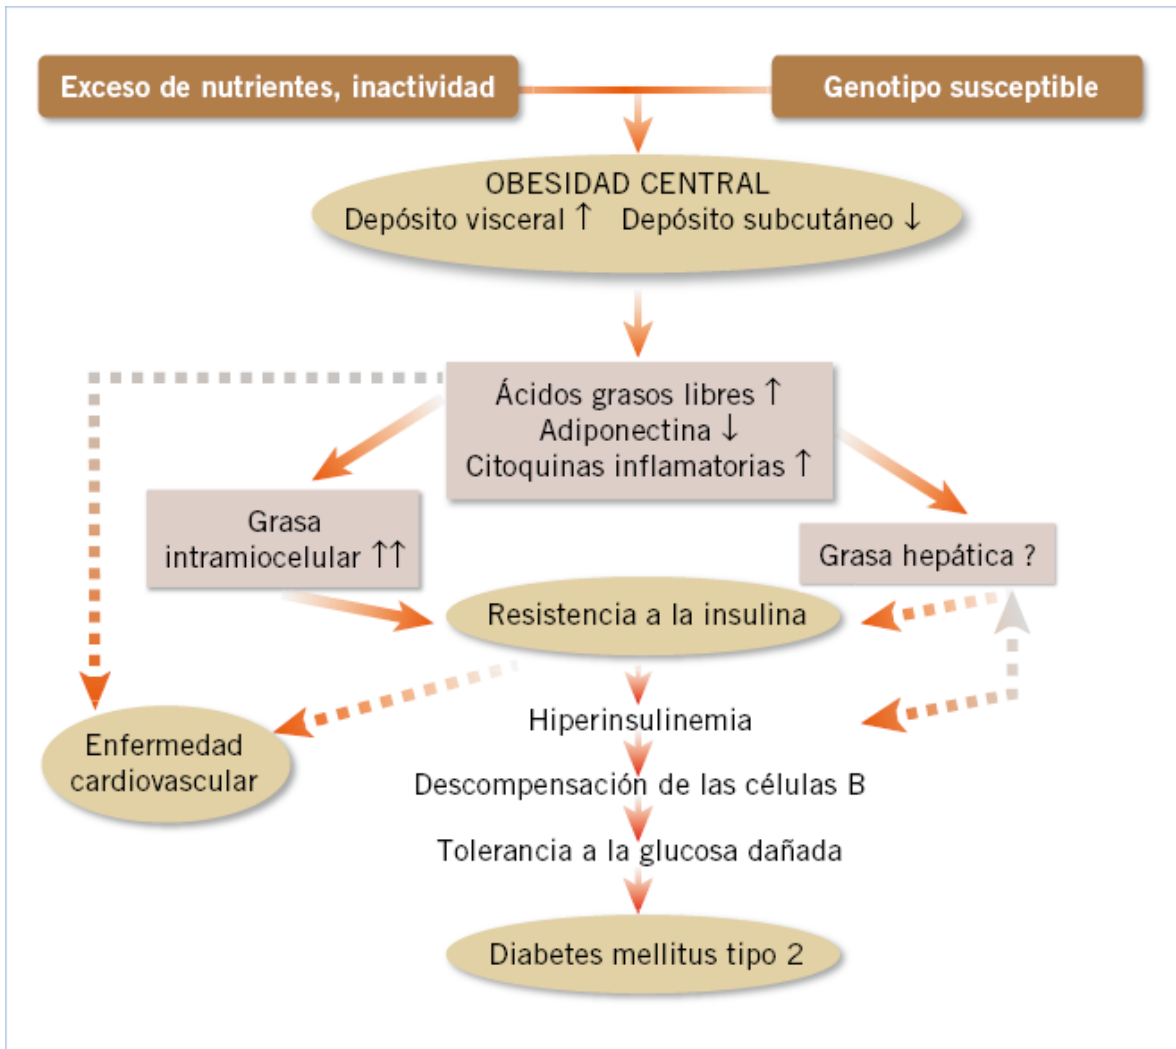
Exceso de nutrientes, inactividad

Genotipo susceptible

OBESIDAD CENTRAL
Depósito visceral ↑ Depósito subcutáneo ↓

Ácidos grasos libres ↑
Adiponectina ↓
Citoquinas inflamatorias ↑

Grasa intramiocelular ↑↑

Grasa hepática ?

Resistencia a la insulina

Enfermedad cardiovascular

Hiperinsulinemia

Descompensación de las células B

Tolerancia a la glucosa dañada

Diabetes mellitus tipo 2